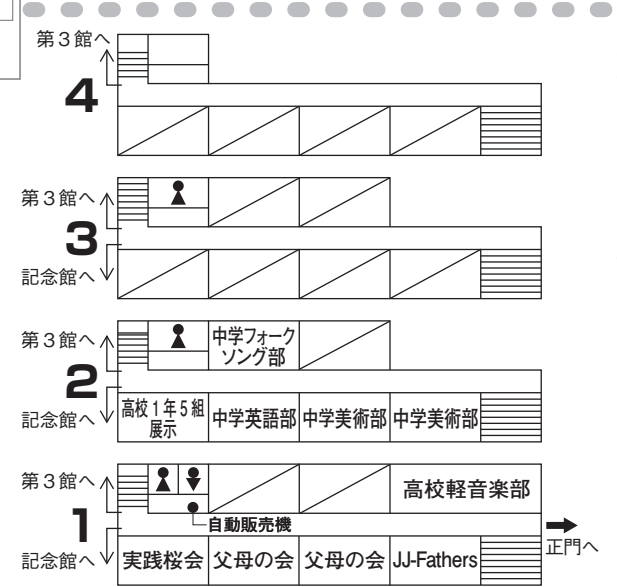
第３館へ

4

第３館へ

3

記念館へ

第３館へ

中学フォークソング部

2

記念館へ

高校１年５組展示

中学英語部

中学美術部

中学美術部

第３館へ

高校軽音楽部

1

自動販売機

記念館へ

実践桜会

父母の会

父母の会

JJ-Fathers

正門へ